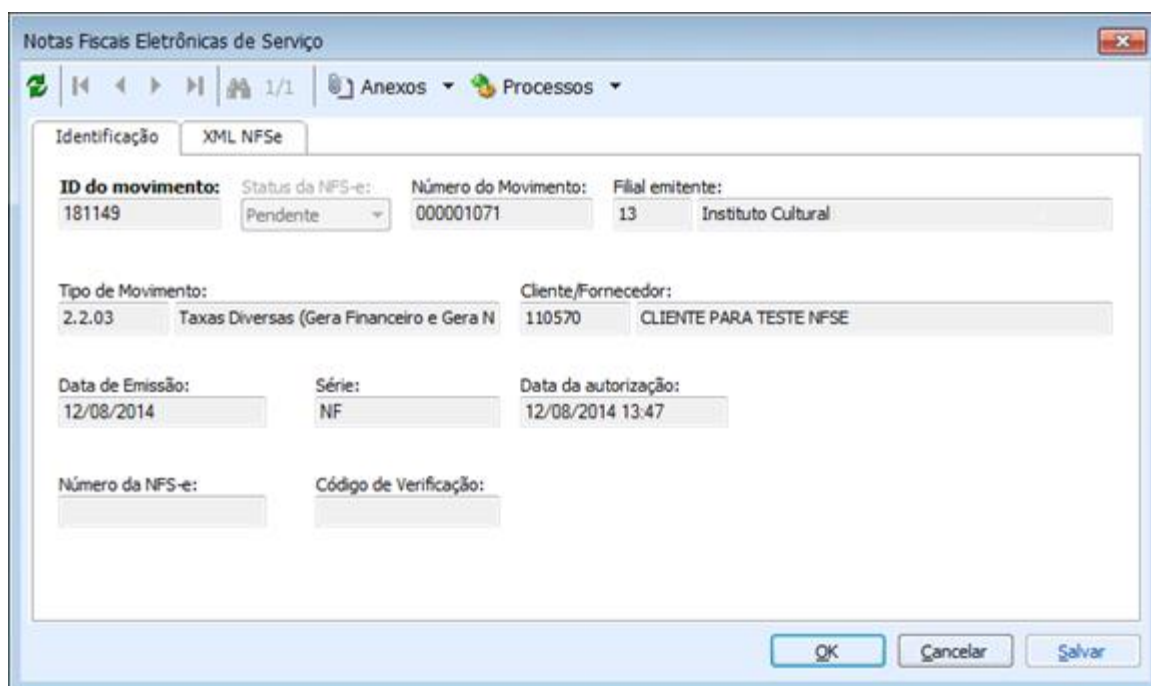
Notas Fiscais Eletrônicas de Serviço

1/1 Anexos Processos

Identificação XML NFSe

ID do movimento: 181149

Status da NFS-e: Pendente

Número do Movimento: 000001071

Filial emitente: 13 Instituto Cultural

Tipo de Movimento: 2.2.03 Taxas Diversas (Gera Financeiro e Gera N

Cliente/Fornecedor: 110570 CLIENTE PARA TESTE NFSE

Data de Emissão: 12/08/2014

Série: NF

Data da autorização: 12/08/2014 13:47

Número da NFS-e:

Código de Verificação:

OK Cancelar Salvar